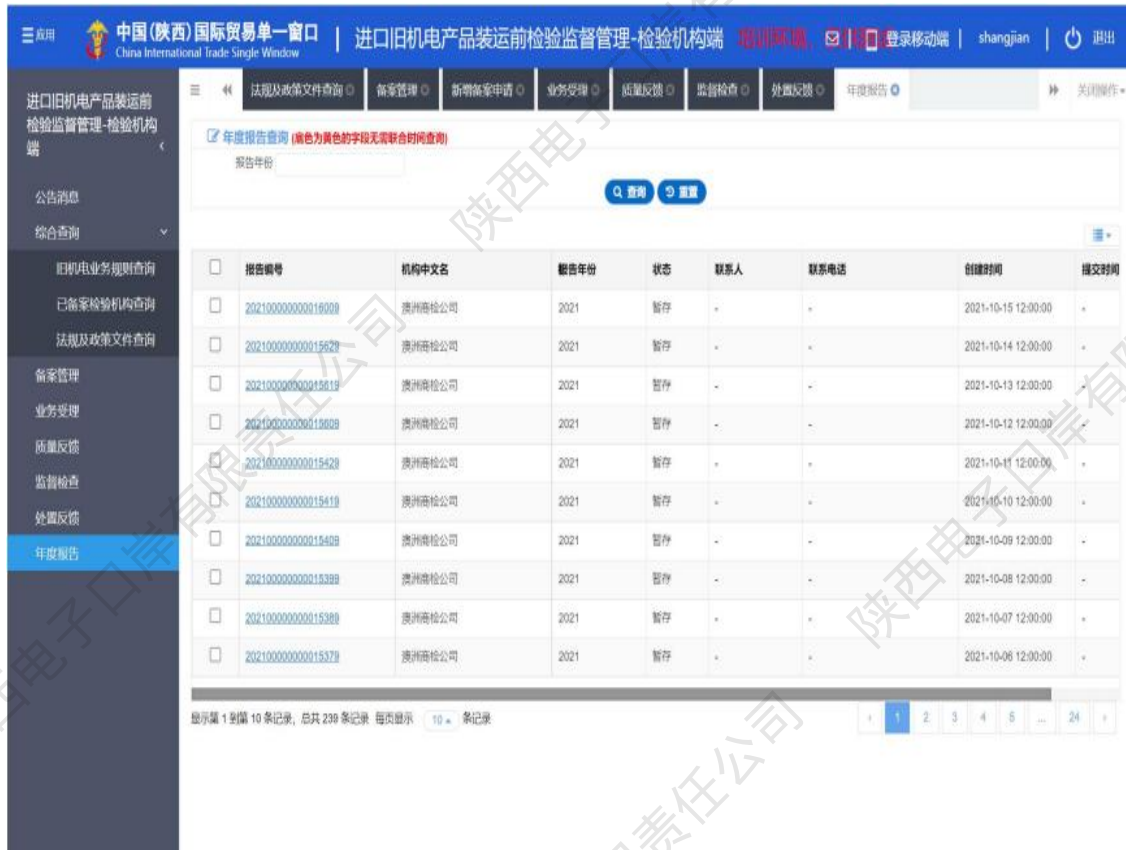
应用 中国(陕西)国际贸易单一窗口 China International Trade Single Window | 进口旧机电产品装运前检验监督管理-检验机构端 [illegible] 登录移动端 | shangjian | 退出

进口旧机电产品装运前检验监督管理-检验机构端

公告消息
综合查询
旧机电业务规则查询
已备案检验机构查询
法规及政策文件查询
备案管理
业务受理
质量反馈
监督检查
处置反馈
年度报告

法规及政策文件查询 | 备案管理 | 新增备案申请 | 业务受理 | 质量反馈 | 监督检查 | 处置反馈 | 年度报告 | 关闭操作

年度报告查询 (底色为黄色的字段无需联合时间查询)

报告年份

查询 重置

| | 报告编号 | 机构中文名 | 報告年份 | 状态 | 联系人 | 联系电话 | 创建时间 | 提交时间 |
|---|---|---|---|---|---|---|---|---|
| | 202100000000016009 | 澳洲商检公司 | 2021 | 暂存 | - | - | 2021-10-15 12:00:00 | - |
| | 202100000000015629 | 澳洲商检公司 | 2021 | 暂存 | - | - | 2021-10-14 12:00:00 | - |
| | 202100000000015619 | 澳洲商检公司 | 2021 | 暂存 | - | - | 2021-10-13 12:00:00 | - |
| | 202100000000015609 | 澳洲商检公司 | 2021 | 暂存 | - | - | 2021-10-12 12:00:00 | - |
| | 202100000000015429 | 澳洲商检公司 | 2021 | 暂存 | - | - | 2021-10-11 12:00:00 | - |
| | 202100000000015419 | 澳洲商检公司 | 2021 | 暂存 | - | - | 2021-10-10 12:00:00 | - |
| | 202100000000015409 | 澳洲商检公司 | 2021 | 暂存 | - | - | 2021-10-09 12:00:00 | - |
| | 202100000000015399 | 澳洲商检公司 | 2021 | 暂存 | - | - | 2021-10-08 12:00:00 | - |
| | 202100000000015389 | 澳洲商检公司 | 2021 | 暂存 | - | - | 2021-10-07 12:00:00 | - |
| | 202100000000015379 | 澳洲商检公司 | 2021 | 暂存 | - | - | 2021-10-06 12:00:00 | - |

显示第 1 到第 10 条记录，总共 239 条记录 每页显示 10 条记录

‹ 1 2 3 4 5 ... 24 ›

陕西电子口岸有限责任公司